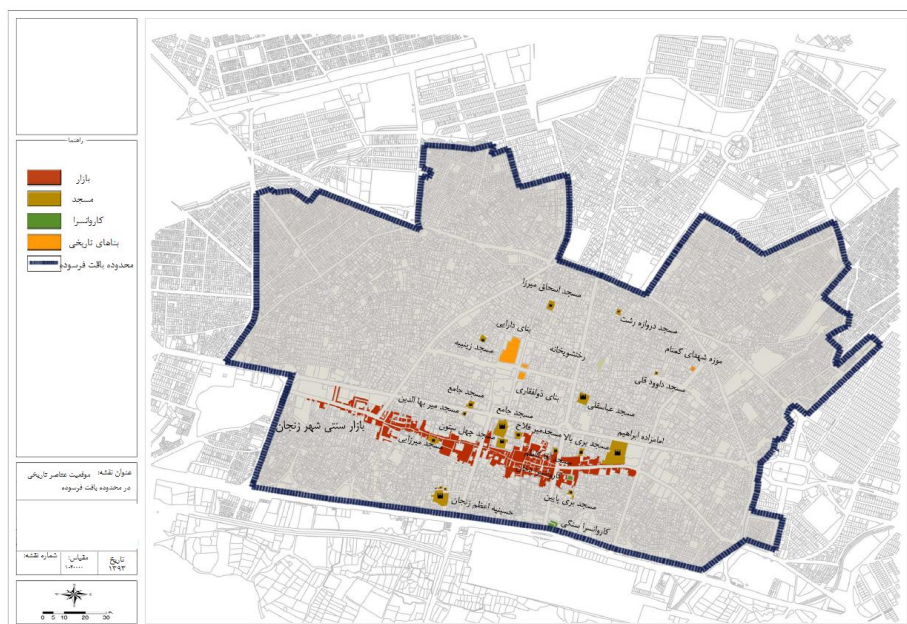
راهنما

بازار
مسجد
کاروانسرا
بناهای تاریخی
محدوده بافت فرسوده

عنوان نقشه: موقعیت عناصر تاریخی در محدوده بافت فرسوده

شماره نقشه:
مقیاس: ۱:۳۰۰۰۰
تاریخ: ۱۳۹۳

0 5 10 20 30

مسجد انجاق میرزا
مسجد دروازه رشت
بنای ذالرایی
مسجد زینبیه
رختشویخانه
موزه شهدای کشتار
مسجد داوود قلی
بنای ذوالفقاری
مسجد عباسقلی
مسجد جامع
مسجد میر بهاء الدین
مسجد جامع
بازار سنتی شهر زنجان
مسجد چهل ستون
امامزاده ابراهیم
مسجد میرفلاح
مسجد بری بالا
مسجد میرزاس
مسجد بری پایین
حسینیه اعظم زنجان
کاروانسرا سنگی